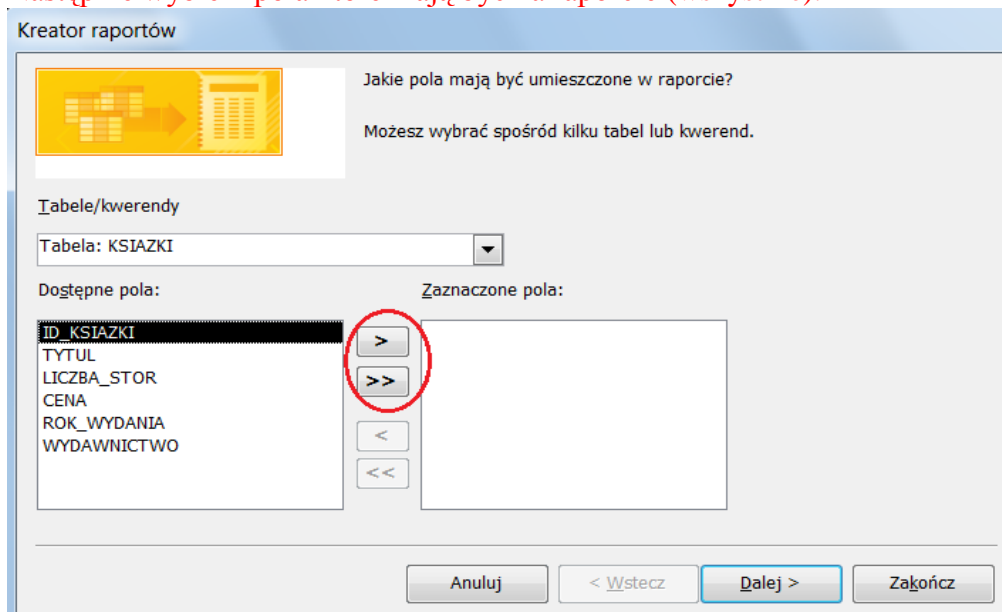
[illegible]

Kreator raportów

Jakie pola mają być umieszczone w raporcie?

Możesz wybrać spośród kilku tabel lub kwerend.

Tabele/kwerendy

Tabela: KSIAZKI

Dostępne pola:

ID_KSIAZKI
TYTUL
LICZBA_STOR
CENA
ROK_WYDANIA
WYDAWNICTWO

Zaznaczone pola:

>
>>
<
<<

Anuluj
< Wstecz
Dalej >
Zakończ